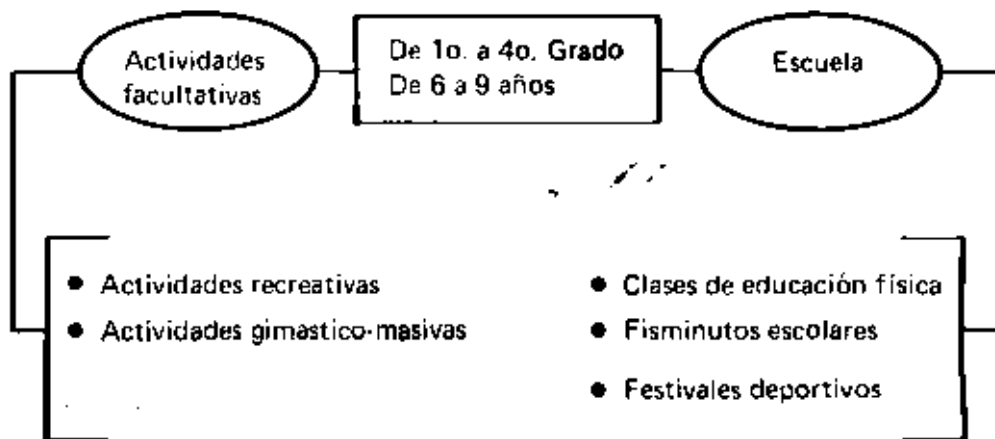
Actividades facultativas

De 1o. a 4o. Grado
De 6 a 9 años

Escuela

• Actividades recreativas
• Actividades gimastico-masivas

• Clases de educación física
• Fisminutos escolares
• Festivales deportivos